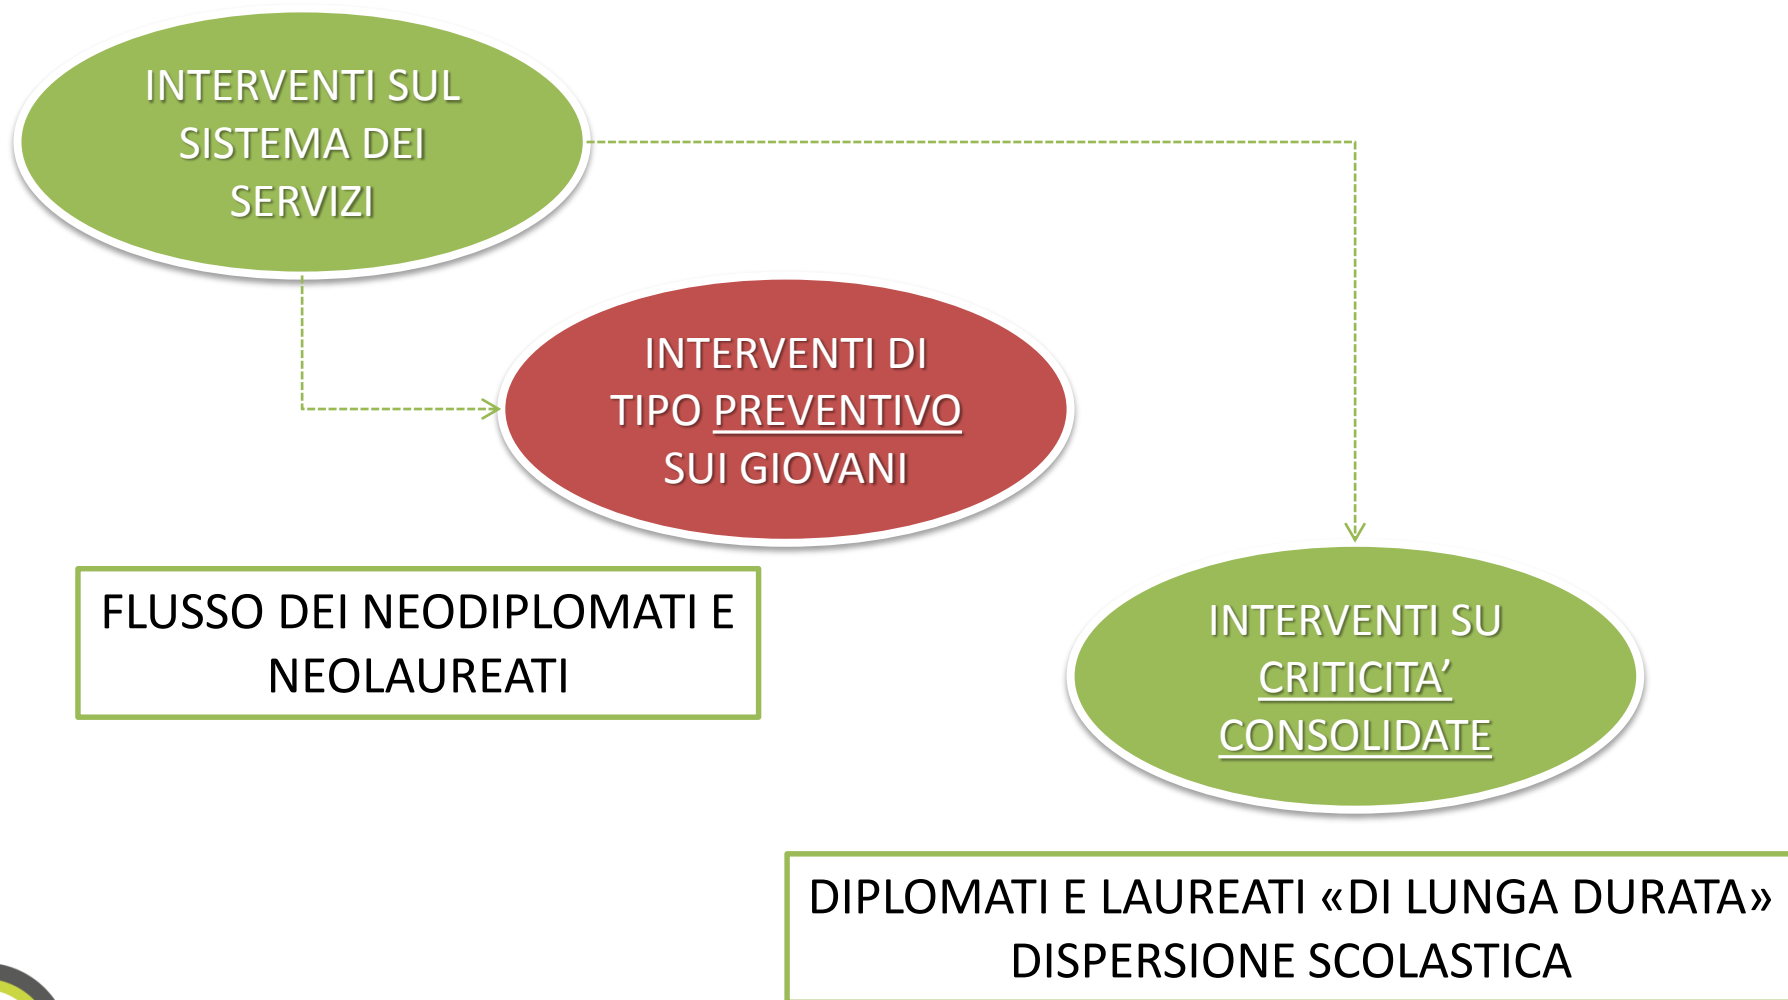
INTERVENTI SUL SISTEMA DEI SERVIZI

INTERVENTI DI TIPO PREVENTIVO SUI GIOVANI

FLUSSO DEI NEODIPLOMATI E NEOLAUREATI

INTERVENTI SU CRITICITA' CONSOLIDATE

DIPLOMATI E LAUREATI «DI LUNGA DURATA»
DISPERSIONE SCOLASTICA